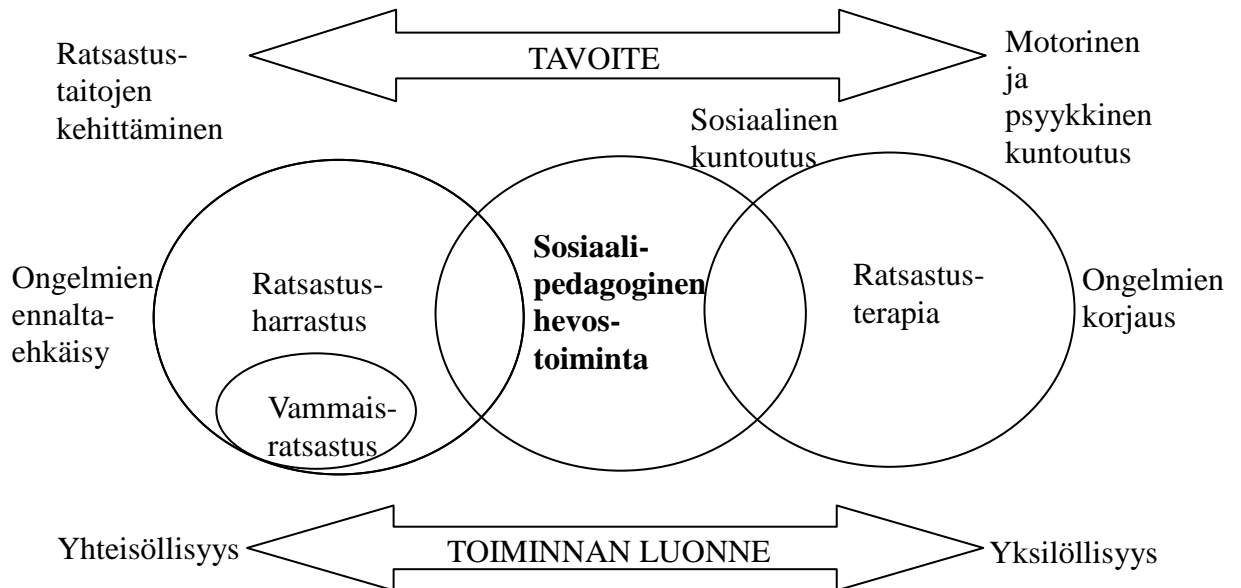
Ratsastustaitojen kehittäminen

TAVOITE

Motorinen ja psyykkinen kuntoutus

Sosiaalinen kuntoutus

Ongelmien ennaltaehkäisy

Ratsastusharrastus

Vammaisratsastus

Sosiaalipedagoginen hevostoiminta

Ratsastusterapia

Ongelmien korjaus

Yhteisöllisyys

TOIMINNAN LUONNE

Yksilöllisyys